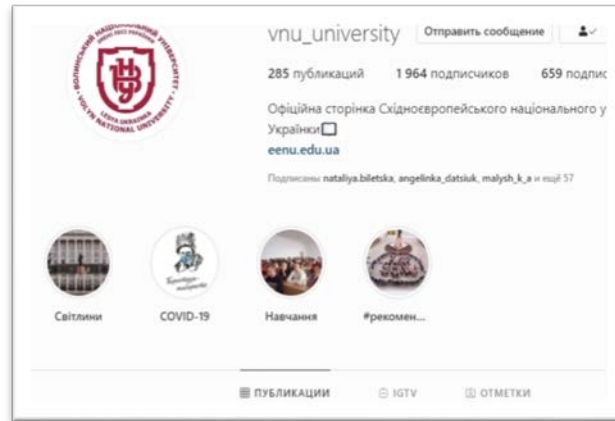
ВОЛИНСЬКИЙ НАЦІОНАЛЬНИЙ УНІВЕРСИТЕТ
LESYA UKRAINKA
VOLYN NATIONAL UNIVERSITY

vnu_university Отправить сообщение

285 публикаций 1 964 подписчиков 659 подпис

Офіційна сторінка Східноєвропейського національного у Українки

eenu.edu.ua

Подписаны nataliya.biletska, angelinka_datsiuk, malysh_k_a и ещё 57

Світлини COVID-19 Навчання #рекомен...

ПУБЛИКАЦИИ IGTV ОТМЕТКИ